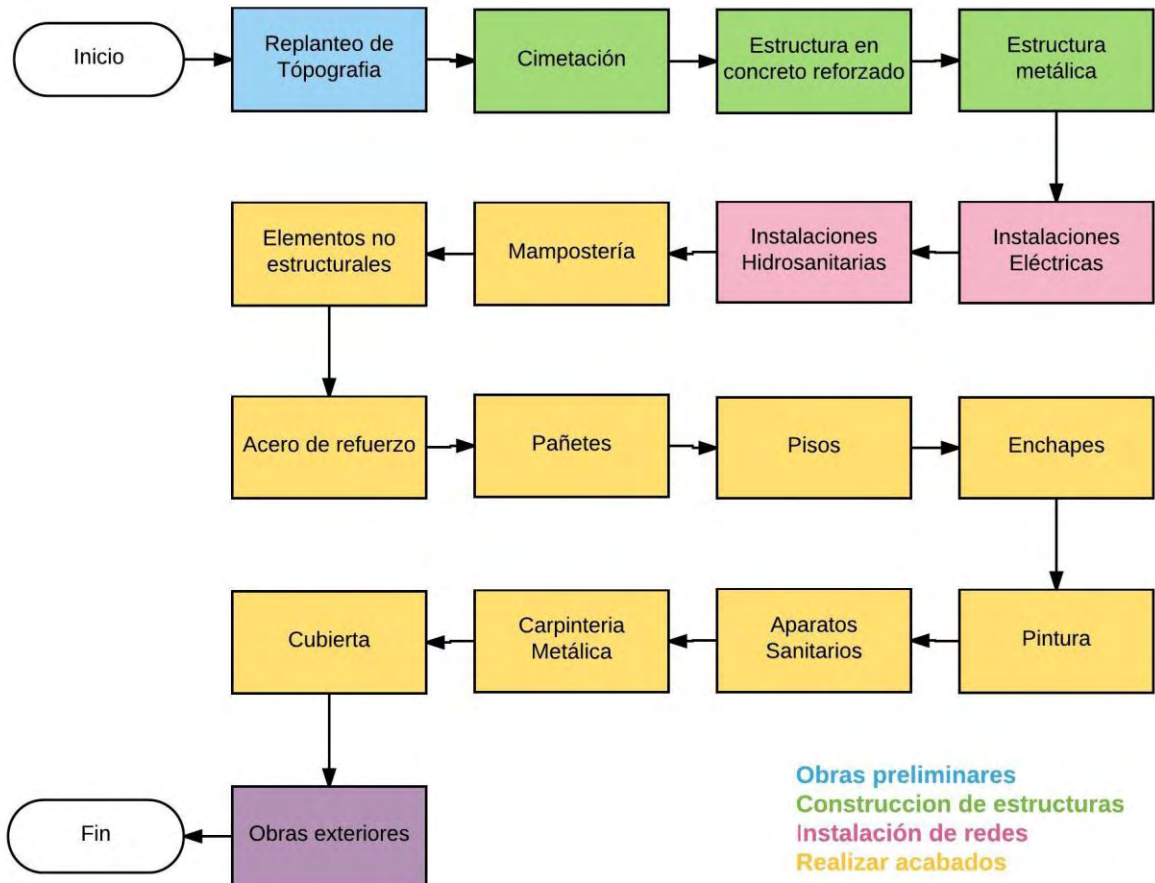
Inicio

Replanteo de Tópografia

Cimetación

Estructura en concreto reforzado

Estructura metálica

Instalaciones Eléctricas

Instalaciones Hidrosanitarias

Mampostería

Elementos no estructurales

Acero de refuerzo

Pañetes

Pisos

Enchapes

Pintura

Aparatos Sanitarios

Carpinteria Metálica

Cubierta

Obras exteriores

Fin

Obras preliminares
Construccion de estructuras
Instalación de redes
Realizar acabados